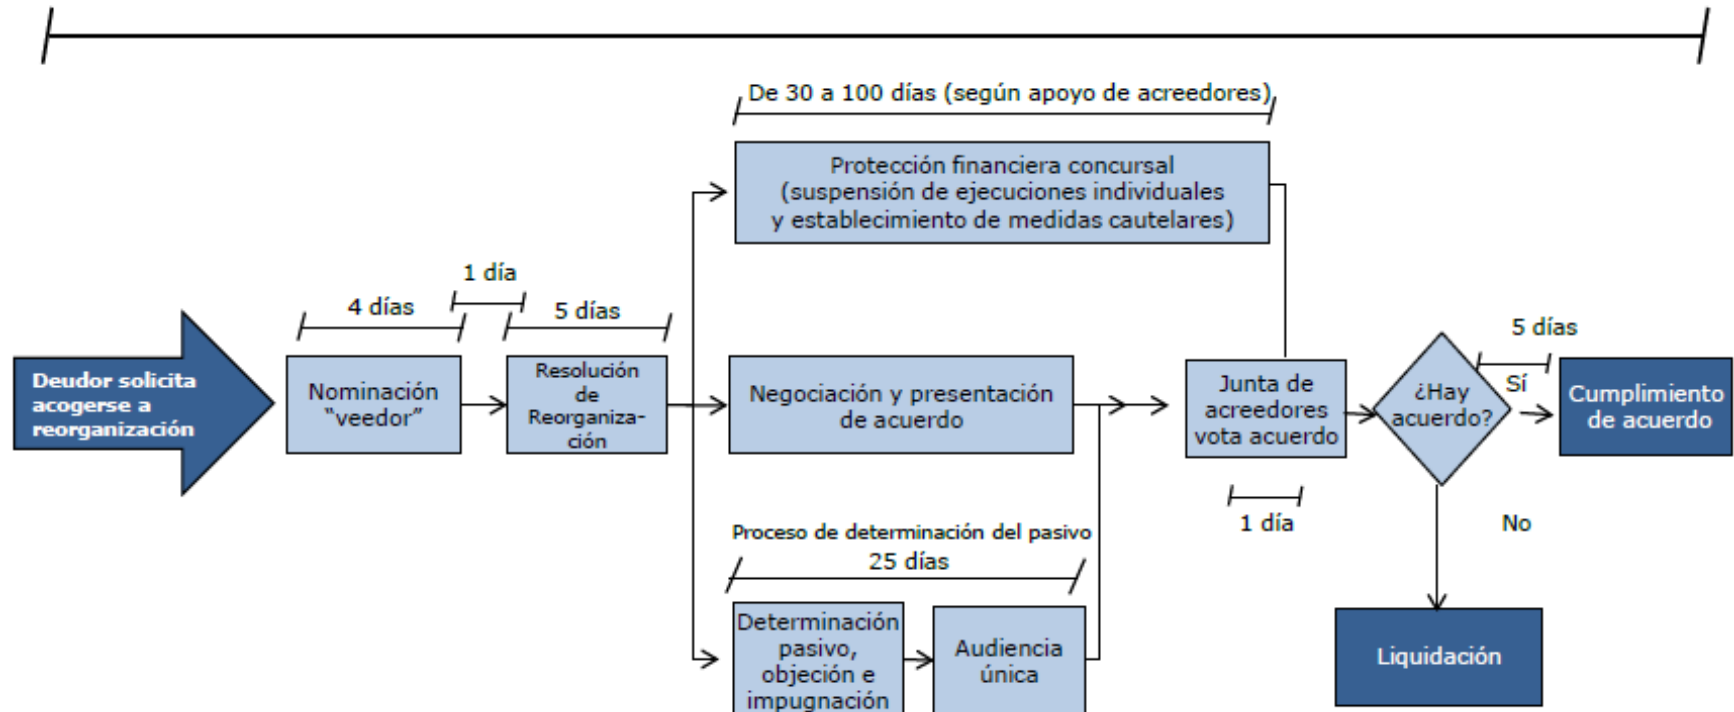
De 30 a 100 días (según apoyo de acreedores)

Protección financiera concursal (suspensión de ejecuciones individuales y establecimiento de medidas cautelares)

1 día

4 días

5 días

5 días

Deudor solicita acogerse a reorganización

Nominación "veedor"

Resolución de Reorganización

Negociación y presentación de acuerdo

Junta de acreedores vota acuerdo

¿Hay acuerdo?

Sí

Cumplimiento de acuerdo

1 día

No

Proceso de determinación del pasivo

25 días

Determinación pasivo, objeción e impugnación

Audiencia única

Liquidación